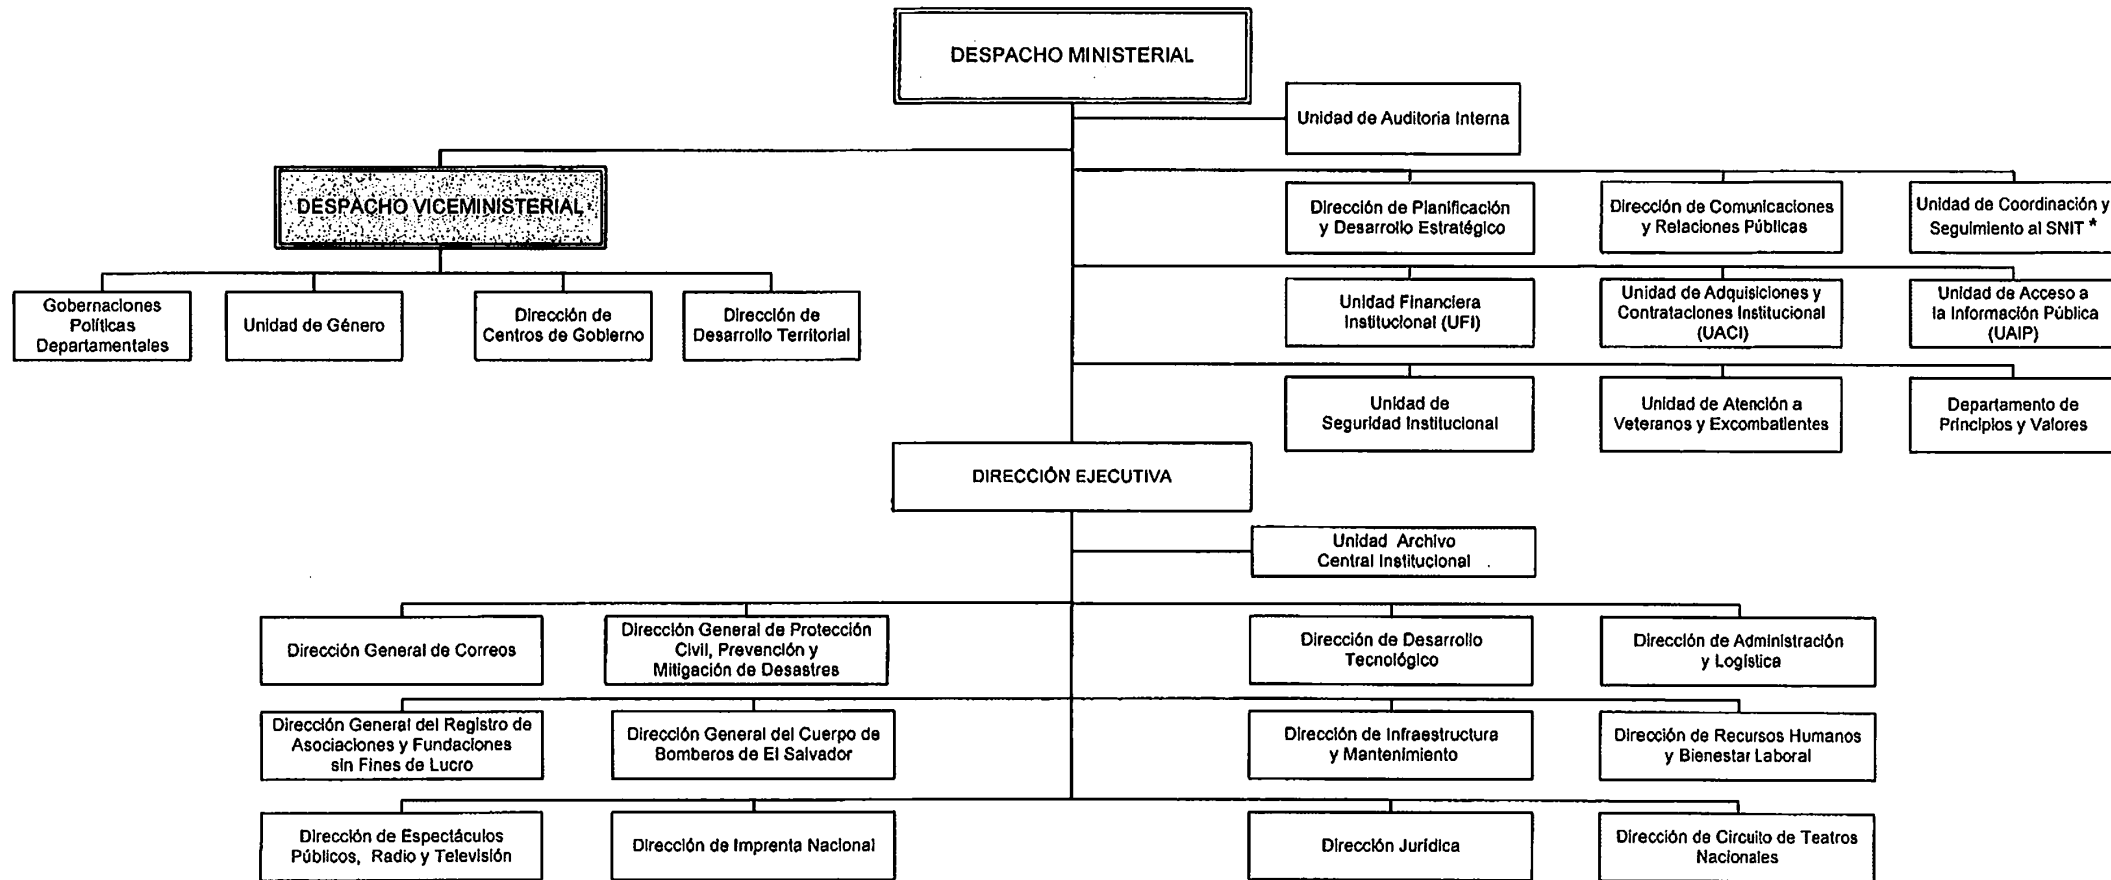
DESPACHO MINISTERIAL

Unidad de Auditoria Interna

DESPACHO VICEMINISTERIAL

Gobernaciones Políticas Departamentales

Unidad de Género

Dirección de Centros de Gobierno

Dirección de Desarrollo Territorial

Dirección de Planificación y Desarrollo Estratégico

Dirección de Comunicaciones y Relaciones Públicas

Unidad de Coordinación y Seguimiento al SNIT *

Unidad Financiera Institucional (UFI)

Unidad de Adquisiciones y Contrataciones Institucional (UACI)

Unidad de Acceso a la Información Pública (UAIP)

Unidad de Seguridad Institucional

Unidad de Atención a Veteranos y Excombatientes

Departamento de Principios y Valores

DIRECCIÓN EJECUTIVA

Unidad Archivo Central Institucional

Dirección General de Correos

Dirección General de Protección Civil, Prevención y Mitigación de Desastres

Dirección de Desarrollo Tecnológico

Dirección de Administración y Logística

Dirección General del Registro de Asociaciones y Fundaciones sin Fines de Lucro

Dirección General del Cuerpo de Bomberos de El Salvador

Dirección de Infraestructura y Mantenimiento

Dirección de Recursos Humanos y Bienestar Laboral

Dirección de Espectáculos Públicos, Radio y Televisión

Dirección de Imprenta Nacional

Dirección Jurídica

Dirección de Circuito de Teatros Nacionales